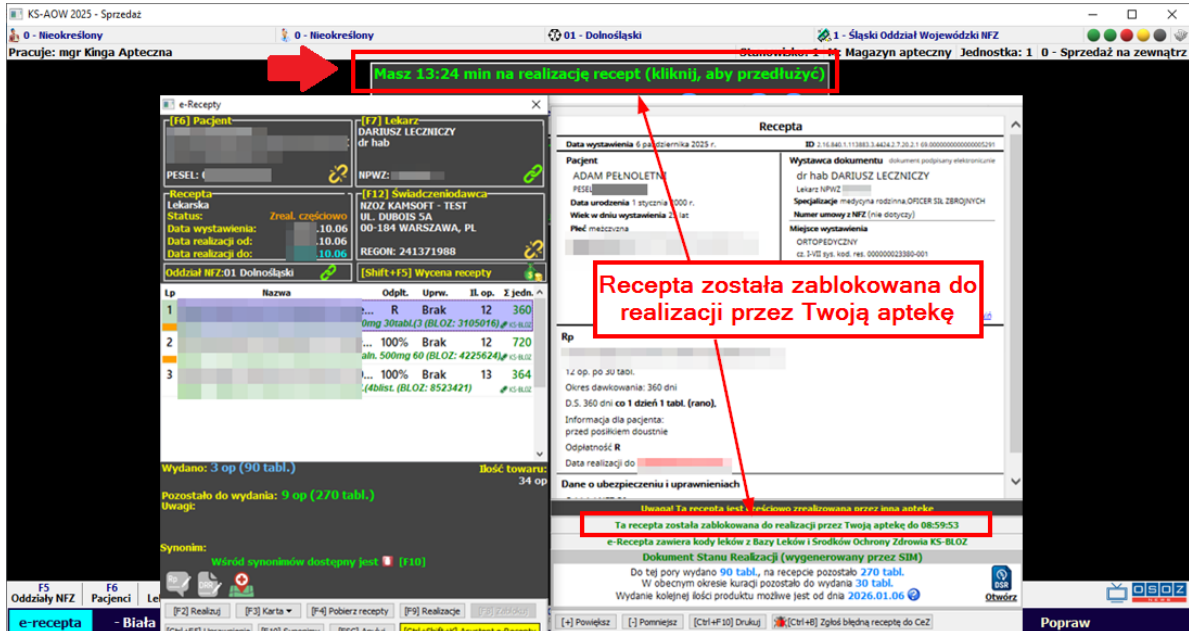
KS-AOW 2025 - Sprzedaż

0 - Nieokreślony
0 - Nieokreślony
01 - Dolnośląski
1 - Śląski Oddział Wojewódzki NFZ

Pracuje: mgr Kinga Apteczna
Stanowisko: 1 - M. Magazyn apteczny Jednostka: 1 0 - Sprzedaż na zewnątrz

Masz 13:24 min na realizację recept (kliknij, aby przedłużyć)

e-Recepty

[F6] Pacjent
PESEL: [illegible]

[F7] Lekarz
DARIUSZ LECZNICZY
dr hab
NPWZ: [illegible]

Recepta
Lekarska
Status: Zreal. częściowo
Data wystawienia: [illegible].10.06
Data realizacji od: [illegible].10.06
Data realizacji do: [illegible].10.06

[F12] Świadczeniodawca
NZOZ KAMSOFT - TEST
UL. DUBOIS 5A
00-184 WARSZAWA, PL
REGON: 241371988

Oddział NFZ:01 Dolnośląski
[Shift+F5] Wycena recepty

| Lp | Nazwa | Odpłt. | Uprw. | Il. op. | Σ jedn. |
|---|---|---|---|---|---|
| 1 | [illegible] 0mg 30tabl.(3 (BLOZ: 3105016) | R | Brak | 12 | 360 |
| 2 | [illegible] aln. 500mg 60 (BLOZ: 4225624) | 100% | Brak | 12 | 720 |
| 3 | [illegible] C.(4blist. (BLOZ: 8523421) | 100% | Brak | 13 | 364 |

Wydano: 3 op (90 tabl.)
Ilość towaru: 34 op
Pozostało do wydania: 9 op (270 tabl.)
Uwagi:

Synonim:
Wśród synonimów dostępny jest [F10]

[F2] Realizuj [F3] Karta [F4] Pobierz recepty [F9] Realizacje [F8] Zablokuj

Recepta
Data wystawienia 6 października 2025 r.
ID 2.16.840.1.113883.3.4424.2.7.20.2.1 69.00000000000000005291

Pacjent
ADAM PEŁNOLETNI
PESEL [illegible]
Data urodzenia 1 stycznia 2000 r.
Wiek w dniu wystawienia 25 lat
Płeć mężczyzna

Wystawca dokumentu dokument podpisany elektronicznie
dr hab DARIUSZ LECZNICZY
Lekarz NPWZ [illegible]
Specjalizacje medycyna rodzinna,OFICER SIŁ ZBROJNYCH
Numer umowy z NFZ (nie dotyczy)
Miejsce wystawienia
ORTOPEDYCZNY
cz. I-VII sys. kod. res. 000000023380-001

Recepta została zablokowana do realizacji przez Twoją aptekę

Rp
12 op. po 30 tabl.
Okres dawkowania: 360 dni
D.S. 360 dni co 1 dzień 1 tabl. (rano).
Informacja dla pacjenta:
przed posiłkiem doustnie
Odpłatność R
Data realizacji do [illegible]

Dane o ubezpieczeniu i uprawnieniach

Uwaga! Ta recepta jest częściowo zrealizowana przez inną aptekę
Ta recepta została zablokowana do realizacji przez Twoją aptekę do 08:59:53
e-Recepta zawiera kody leków z Bazy Leków i Środków Ochrony Zdrowia KS-BLOZ
Dokument Stanu Realizacji (wygenerowany przez SIM)
Do tej pory wydano 90 tabl., na recepcie pozostało 270 tabl.
W obecnym okresie kuracji pozostało do wydania 30 tabl.
Wydanie kolejnej ilości produktu możliwe jest od dnia 2026.01.06
DSR Otwórz

[+] Powiększ [-] Pomniejsz [Ctrl+F10] Drukuj [Ctrl+B] Zgłoś błędną receptę do CeZ

F5 Oddziały NFZ
F6 Pacjenci
e-recepta
- Biała
OSOZ
Popraw